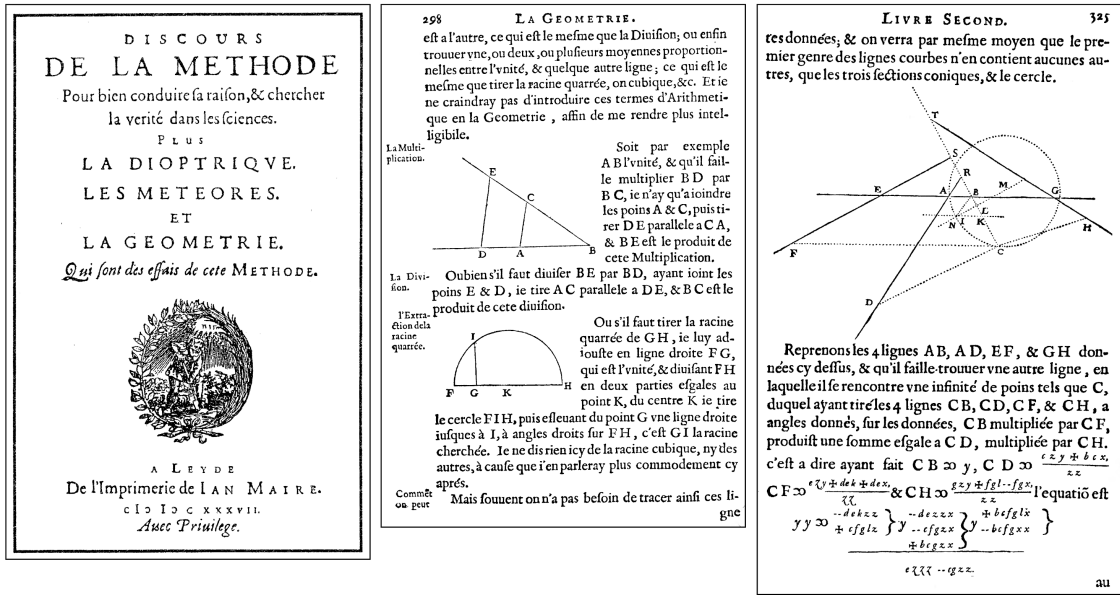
DISCOURS
DE LA METHODE
Pour bien conduire sa raison, & chercher la verité dans les sciences.
PLUS
LA DIOPTRIQVE.
LES METEORES.
ET
LA GEOMETRIE.
Qui sont des essais de cete METHODE.

A LEYDE
De l'Imprimerie de IAN MAIRE.
CIϽ IϽ C XXXVII.
Auec Priuilege.

298 LA GEOMETRIE.

est a l'autre, ce qui est le mesme que la Diuision; ou enfin trouuer vne, ou deux, ou plusieurs moyennes proportionnelles entre l'vnité, & quelque autre ligne; ce qui est le mesme que tirer la racine quarrée, ou cubique, &c. Et ie ne craindray pas d'introduire ces termes d'Arithmetique en la Geometrie, affin de me rendre plus intelligible.

La Multiplication.

E C D A B

Soit par exemple AB l'vnité, & qu'il faille multiplier BD par BC, ie n'ay qu'a ioindre les poins A & C, puis tirer DE parallele a CA, & BE est le produit de cete Multiplication.

La Diuision.

Oubien s'il faut diuiser BE par BD, ayant ioint les poins E & D, ie tire AC parallele a DE, & BC est le produit de cete diuision.

l'Extraction de la racine quarrée.

I F G K H

Ou s'il faut tirer la racine quarrée de GH, ie luy adiouste en ligne droite FG, qui est l'vnité, & diuisant FH en deux parties esgales au point K, du centre K ie tire le cercle FIH, puis esleuant du point G vne ligne droite iusques a I, à angles droits sur FH, c'est GI la racine cherchée. Ie ne dis rien icy de la racine cubique, ny des autres, à cause que i'en parleray plus commodement cy aprés.

Commẽt on peut

Mais souuent on n'a pas besoin de tracer ainsi ces ligne

LIVRE SECOND. 325

tes données; & on verra par mesme moyen que le premier genre des lignes courbes n'en contient aucunes autres, que les trois sections coniques, & le cercle.

T S R B M E A G L N I K F C H D

Reprenons les 4 lignes AB, AD, EF, & GH données cy dessus, & qu'il faille trouuer vne autre ligne, en laquelle il se rencontre vne infinité de poins tels que C, duquel ayant tiré les 4 lignes CB, CD, CF, & CH, a angles donnés, sur les données, CB multipliée par CF, produist vne somme esgale a CD, multipliée par CH. c'est a dire ayant fait CB $\infty$ y, CD $\infty$ $\frac{czy + bcx}{zz}$, CF $\infty$ $\frac{ezy + dek + dex}{zz}$, & CH $\infty$ $\frac{gzy + fgl - fgx}{zz}$ l'equatiõ est

$yy \infty \left.\begin{matrix} -dekzz \\ +cfglz \end{matrix}\right\} y \left.\begin{matrix} -dezzx \\ -cfgzx \\ +bcgzx \end{matrix}\right\} y \left.\begin{matrix} +bcfglx \\ -bcfgxx \end{matrix}\right\}$

$ezzz - cgzz$

au